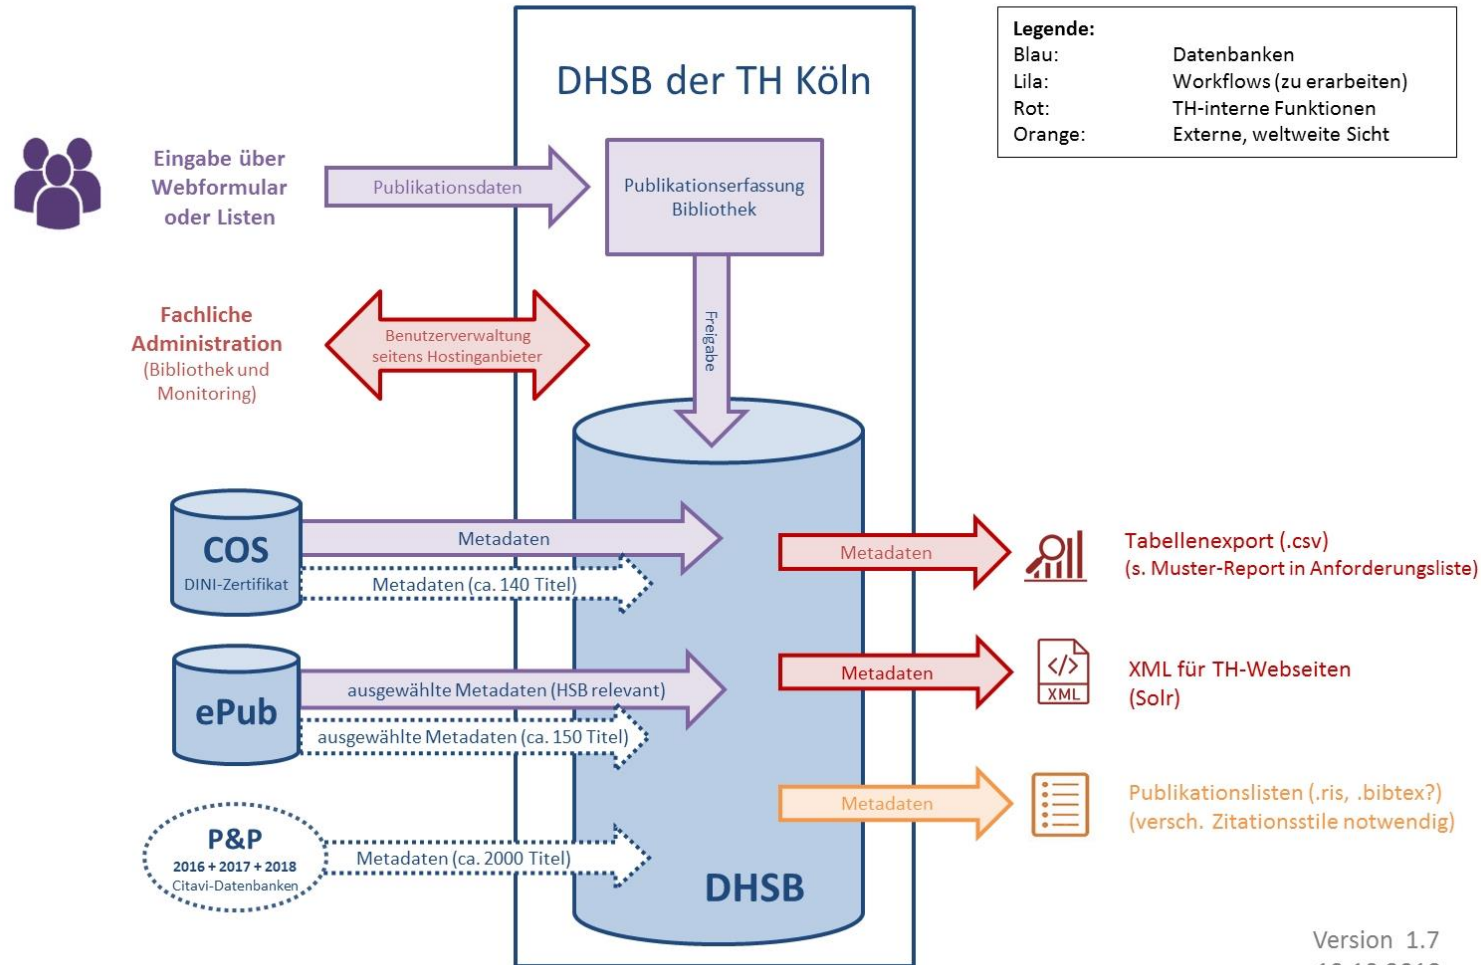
DHSB der TH Köln

| Legende: | |
|---|---|
| Blau: | Datenbanken |
| Lila: | Workflows (zu erarbeiten) |
| Rot: | TH-interne Funktionen |
| Orange: | Externe, weltweite Sicht |

Eingabe über Webformular oder Listen

Publikationsdaten

Publikationserfassung Bibliothek

Fachliche Administration (Bibliothek und Monitoring)

Benutzerverwaltung seitens Hostinganbieter

Freigabe

COS
DINI-Zertifikat

Metadaten

Metadaten (ca. 140 Titel)

ePub

ausgewählte Metadaten (HSB relevant)

ausgewählte Metadaten (ca. 150 Titel)

P&P
2016 + 2017 + 2018
Citavi-Datenbanken

Metadaten (ca. 2000 Titel)

DHSB

Metadaten

Tabellenexport (.csv)
(s. Muster-Report in Anforderungsliste)

Metadaten

XML

XML für TH-Webseiten (Solr)

Metadaten

Publikationslisten (.ris, .bibtex?)
(versch. Zitationsstile notwendig)

Version 1.7
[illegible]